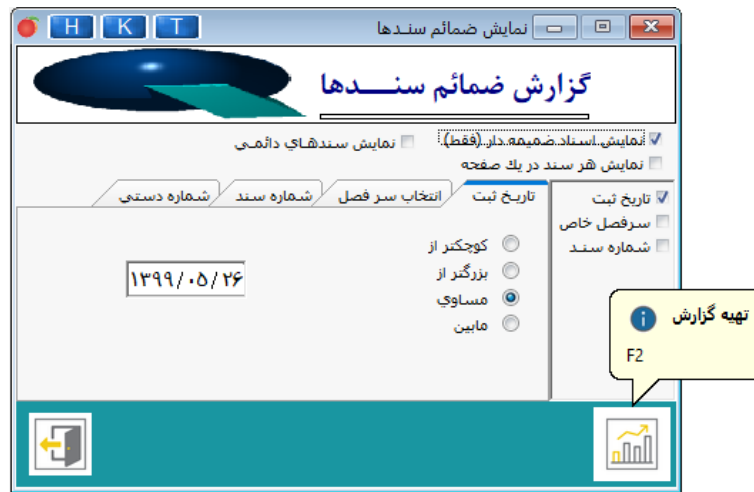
H K T
نمایش ضمائم سندها

گزارش ضمائم سنـــدها

نمایش اسناد ضمیمه دار (فقط)
نمایش سندهای دائمی
نمایش هر سند در یک صفحه

تاریخ ثبت
سرفصل خاص
شماره سند

تاریخ ثبت
انتخاب سر فصل
شماره سند
شماره دستی

کوچکتر از
بزرگتر از
مساوی
مابین

۱۳۹۹/۰۵/۲۶

تهیه گزارش
F2